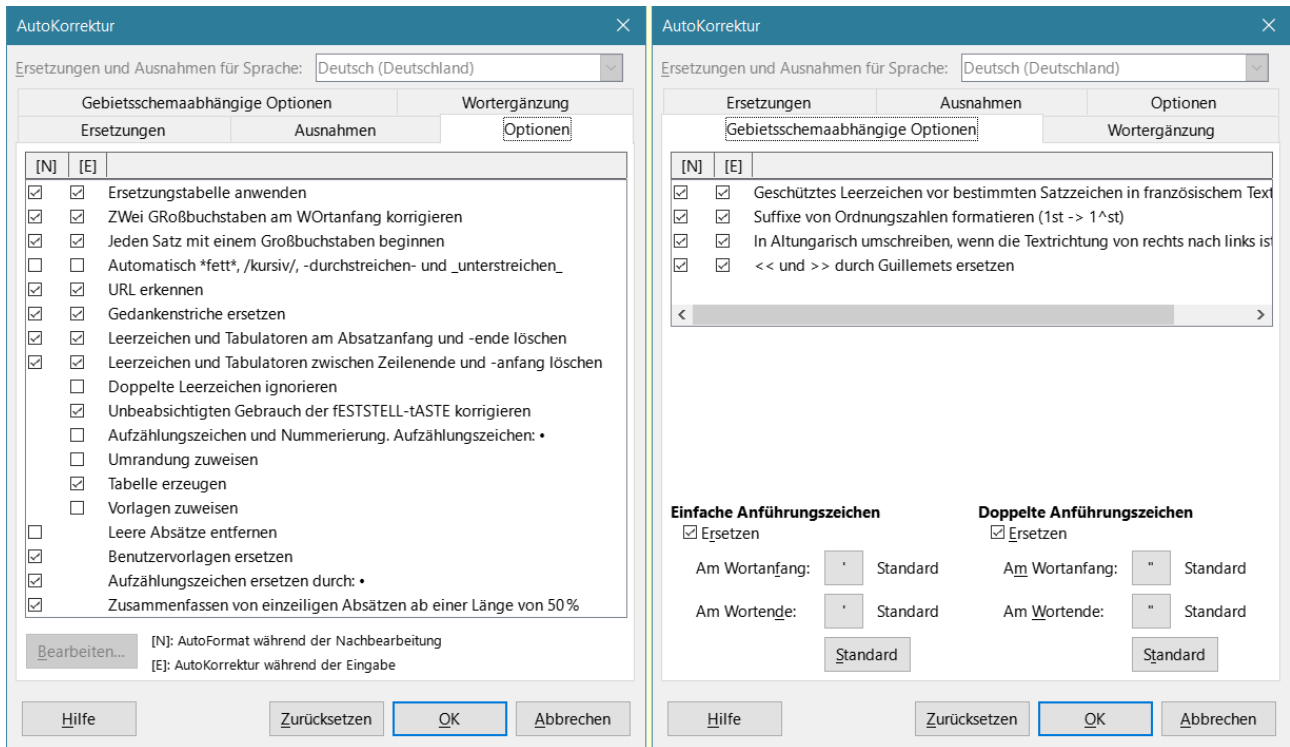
AutoKorrektur

Ersetzungen und Ausnahmen für Sprache: Deutsch (Deutschland)

Gebietsschemaabhängige Optionen | Wortergänzung
Ersetzungen | Ausnahmen | Optionen

| [N] | [E] | |
|---|---|---|
| ☑ | ☑ | Ersetzungstabelle anwenden |
| ☑ | ☑ | ZWei GRoßbuchstaben am WOrtanfang korrigieren |
| ☑ | ☑ | Jeden Satz mit einem Großbuchstaben beginnen |
| ☐ | ☐ | Automatisch *fett*, /kursiv/, -durchstreichen- und _unterstreichen_ |
| ☑ | ☑ | URL erkennen |
| ☑ | ☑ | Gedankenstriche ersetzen |
| ☑ | ☑ | Leerzeichen und Tabulatoren am Absatzanfang und -ende löschen |
| ☑ | ☑ | Leerzeichen und Tabulatoren zwischen Zeilenende und -anfang löschen |
| | ☐ | Doppelte Leerzeichen ignorieren |
| | ☑ | Unbeabsichtigten Gebrauch der fESTSTELL-tASTE korrigieren |
| | ☐ | Aufzählungszeichen und Nummerierung. Aufzählungszeichen: • |
| | ☐ | Umrandung zuweisen |
| | ☑ | Tabelle erzeugen |
| | ☐ | Vorlagen zuweisen |
| ☐ | | Leere Absätze entfernen |
| ☑ | | Benutzervorlagen ersetzen |
| ☑ | | Aufzählungszeichen ersetzen durch: • |
| ☑ | | Zusammenfassen von einzeiligen Absätzen ab einer Länge von 50% |

Bearbeiten...
[N]: AutoFormat während der Nachbearbeitung
[E]: AutoKorrektur während der Eingabe

Hilfe | Zurücksetzen | OK | Abbrechen

AutoKorrektur

Ersetzungen und Ausnahmen für Sprache: Deutsch (Deutschland)

Ersetzungen | Ausnahmen | Optionen
Gebietsschemaabhängige Optionen | Wortergänzung

| [N] | [E] | |
|---|---|---|
| ☑ | ☑ | Geschütztes Leerzeichen vor bestimmten Satzzeichen in französischem Text |
| ☑ | ☑ | Suffixe von Ordnungszahlen formatieren (1st -> 1^st) |
| ☑ | ☑ | In Altungarisch umschreiben, wenn die Textrichtung von rechts nach links ist |
| ☑ | ☑ | << und >> durch Guillemets ersetzen |

Einfache Anführungszeichen
☑ Ersetzen
Am Wortanfang: ' Standard
Am Wortende: ' Standard
Standard

Doppelte Anführungszeichen
☑ Ersetzen
Am Wortanfang: " Standard
Am Wortende: " Standard
Standard

Hilfe | Zurücksetzen | OK | Abbrechen